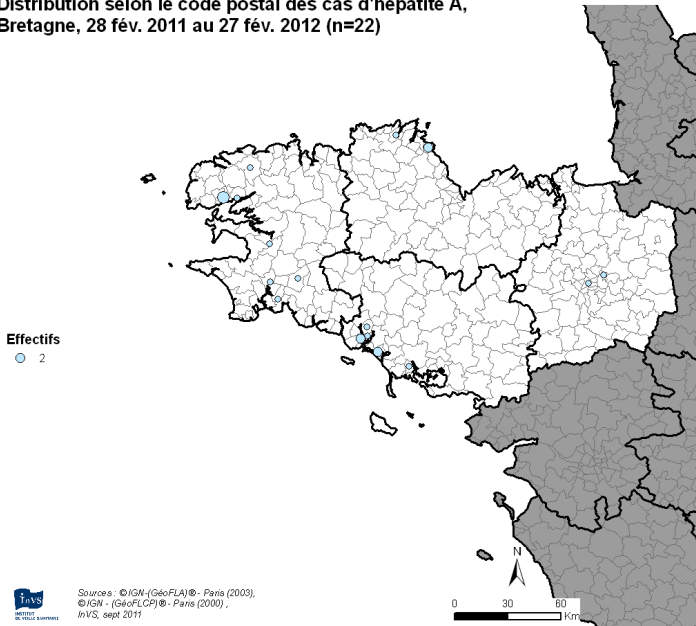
Distribution selon le code postal des cas d'hépatite A, Bretagne, 28 fév. 2011 au 27 fév. 2012 (n=22)

Effectifs
2

N

0 30 60
Km

InVS
INSTITUT DE VEILLE SANITAIRE

Sources : ©IGN-(GéoFLA)® - Paris (2003), ©IGN - (GéoFLCP)® - Paris (2000) , InVS, sept 2011